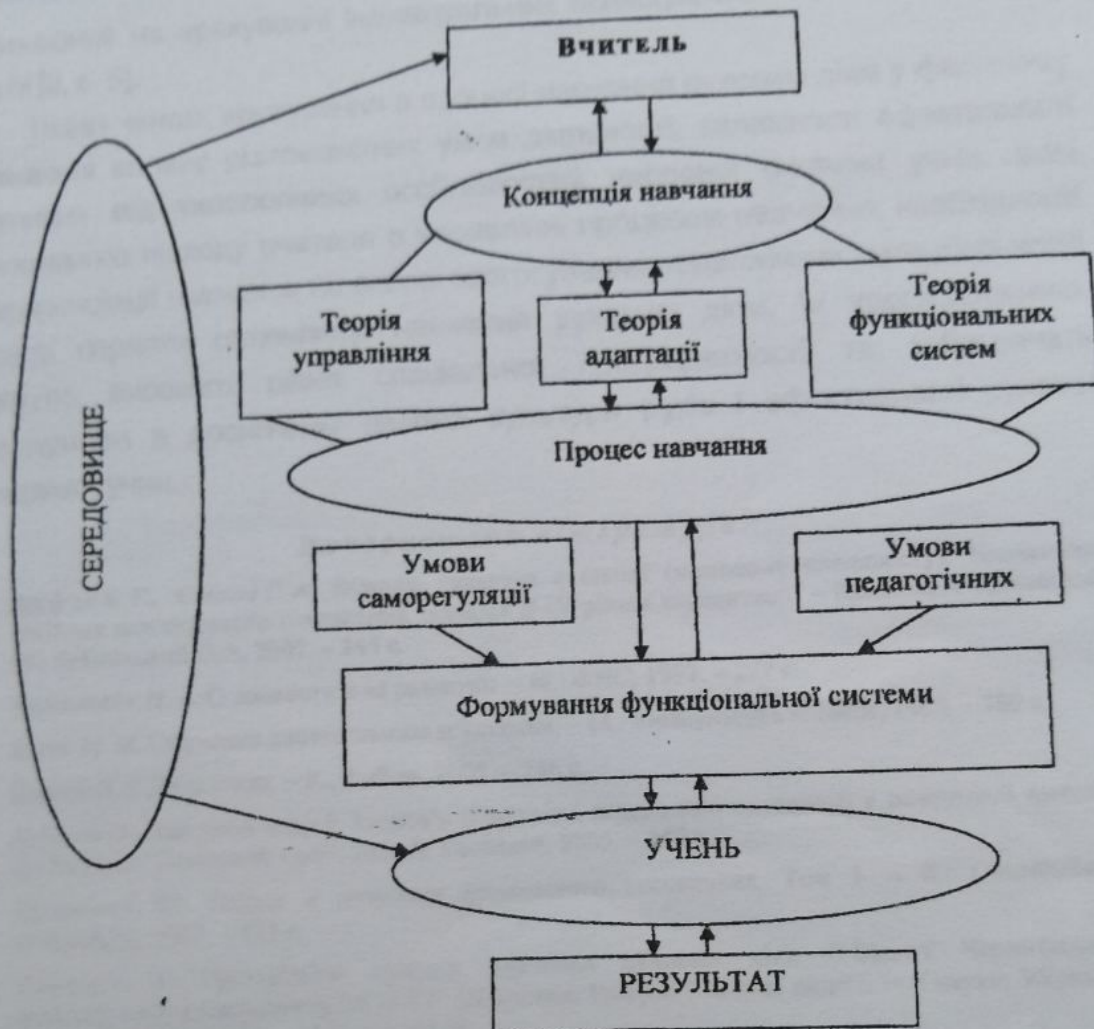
Вчитель

Концепція навчання

Теорія управління

Теорія адаптації

Теорія функціональних систем

Процес навчання

СЕРЕДОВИЩЕ

Умови саморегуляції

Умови педагогічних

Формування функціональної системи

УЧЕНЬ

РЕЗУЛЬТАТ